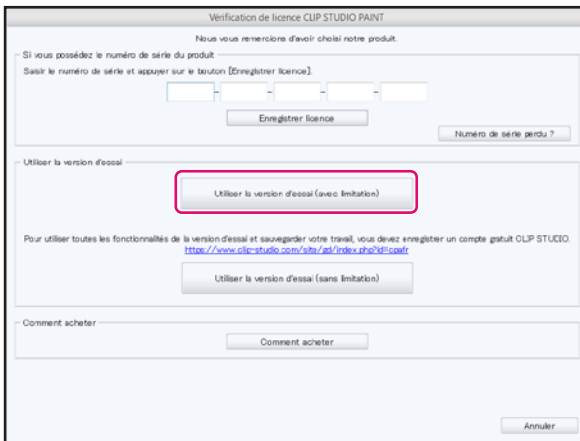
Vérification de licence CLIP STUDIO PAINT

Nous vous remercions d'avoir choisi notre produit.

Si vous possédez le numéro de série du produit

Saisir le numéro de série et appuyer sur le bouton [Enregistrer licence].

- - - -

Enregistrer licence

Numéro de série perdu ?

Utiliser la version d'essai

Utiliser la version d'essai (avec limitation)

Pour utiliser toutes les fonctionnalités de la version d'essai et sauvegarder votre travail, vous devez enregistrer un compte gratuit CLIP STUDIO.
https://www.clip-studio.com/site/gd/index.php?id=cpafr

Utiliser la version d'essai (sans limitation)

Comment acheter

Comment acheter

Annuler